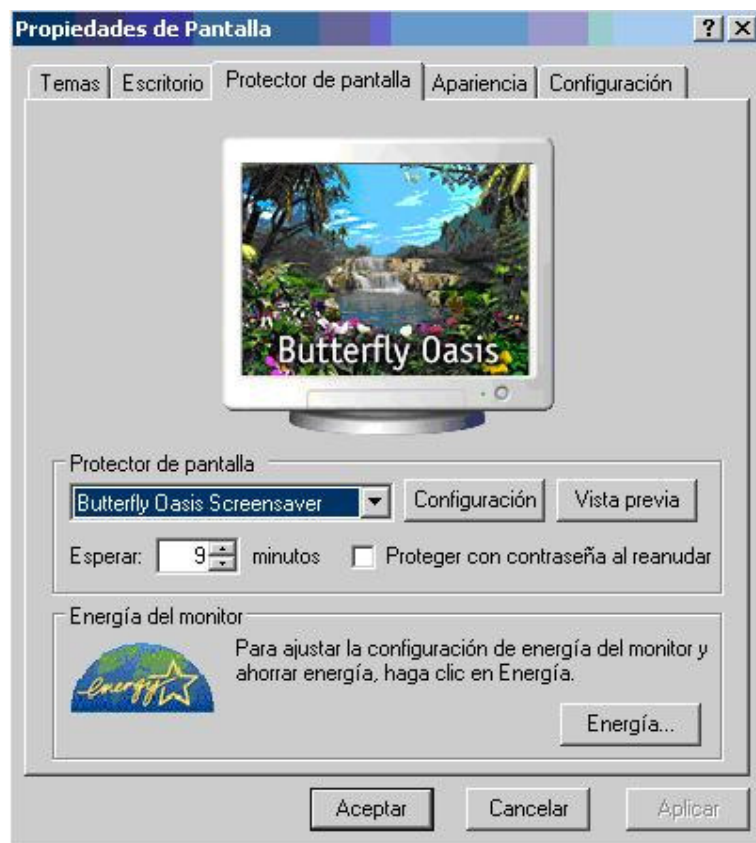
Propiedades de Pantalla
? X

Temas | Escritorio | Protector de pantalla | Apariencia | Configuración

Butterfly Oasis

Protector de pantalla
Butterfly Oasis Screensaver
Configuración
Vista previa
Esperar: 9 minutos
Proteger con contraseña al reanudar

Energía del monitor
energy
Para ajustar la configuración de energía del monitor y ahorrar energía, haga clic en Energía.
Energía...

Aceptar
Cancelar
Aplicar